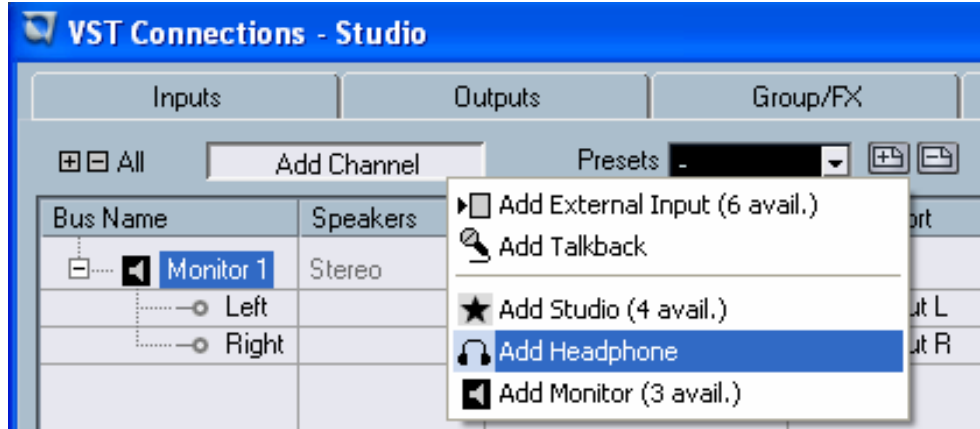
VST Connections - Studio

Inputs | Outputs | Group/FX

⊞⊟ All Add Channel Presets -

Bus Name | Speakers | rt

Monitor 1 Stereo
Left ut L
Right ut R

Add External Input (6 avail.)
Add Talkback
Add Studio (4 avail.)
Add Headphone
Add Monitor (3 avail.)